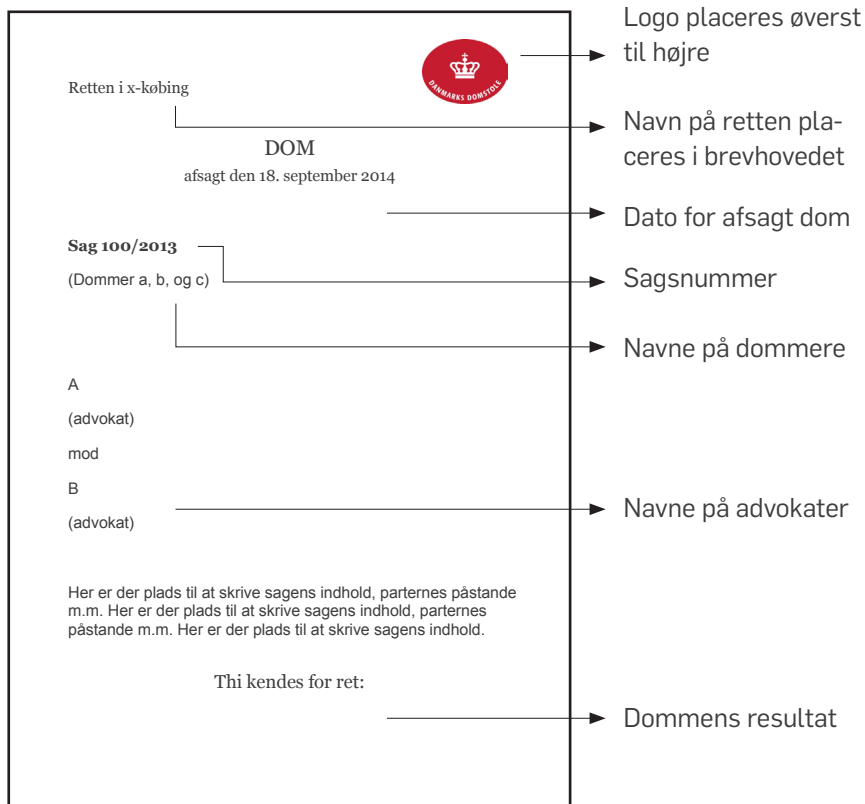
DANMARKS DOMSTOLE

Retten i x-købing

DOM
afsagt den 18. september 2014

**Sag 100/2013**

(Dommer a, b, og c)

A

(advokat)

mod

B

(advokat)

Her er der plads til at skrive sagens indhold, parternes påstande m.m. Her er der plads til at skrive sagens indhold, parternes påstande m.m. Her er der plads til at skrive sagens indhold.

Thi kendes for ret:

Logo placeres øverst til højre

Navn på retten placeres i brevhovedet

Dato for afsagt dom

Sagsnummer

Navne på dommere

Navne på advokater

Dommens resultat